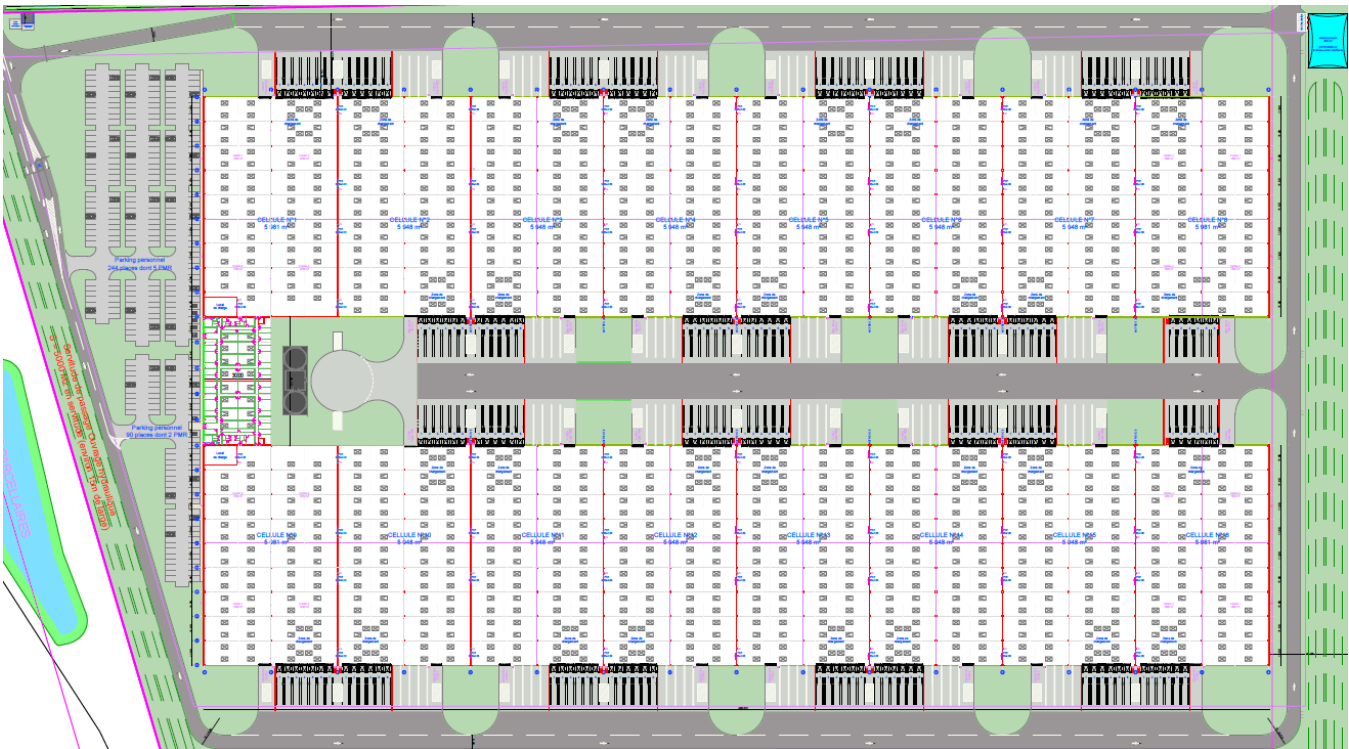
CELLULE N°1
5 981 m²

CELLULE N°2
5 948 m²

CELLULE N°3
5 948 m²

CELLULE N°4
5 948 m²

CELLULE N°5
5 948 m²

CELLULE N°6
5 948 m²

CELLULE N°7
5 948 m²

CELLULE N°8
5 981 m²

Parking personnel
244 places dont 5 PMR

Parking personnel
90 places dont 2 PMR

CELLULE N°9
5 981 m²

CELLULE N°10
5 948 m²

CELLULE N°11
5 948 m²

CELLULE N°12
5 948 m²

CELLULE N°13
5 948 m²

CELLULE N°14
5 948 m²

CELLULE N°15
5 948 m²

CELLULE N°16
5 981 m²

Servitude de passage canalisation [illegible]

PARCELLAIRES